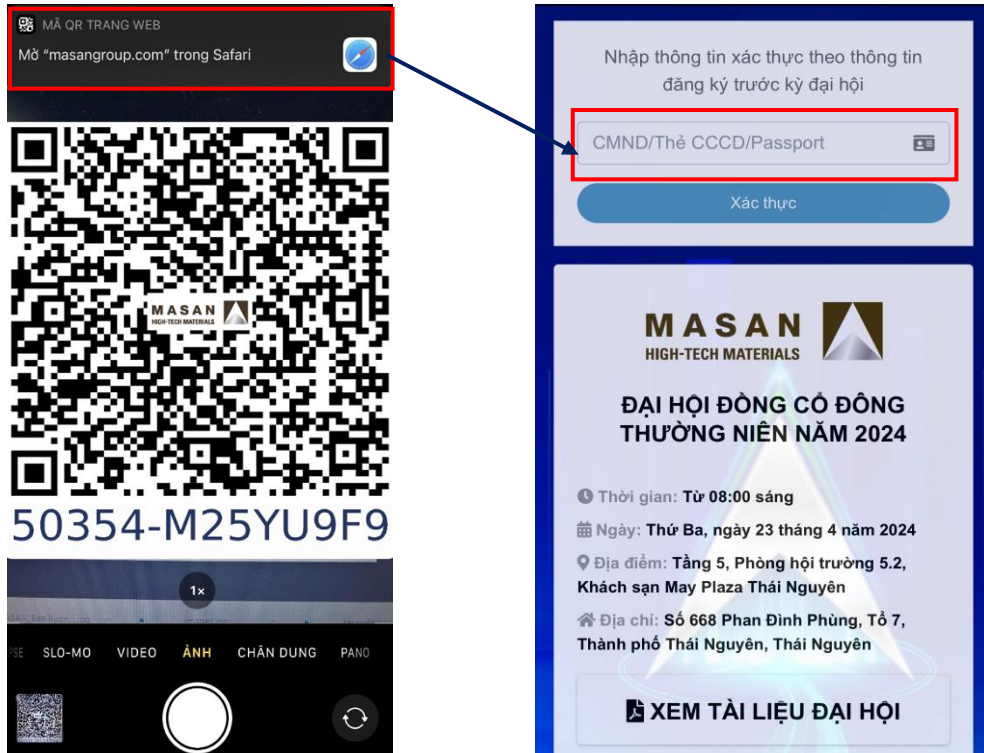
MÃ QR TRANG WEB
Mở "masangroup.com" trong Safari

MASAN HIGH-TECH MATERIALS

50354-M25YU9F9

1×

PSE SLO-MO VIDEO ẢNH CHÂN DUNG PANO

Nhập thông tin xác thực theo thông tin đăng ký trước kỳ đại hội

CMND/Thẻ CCCD/Passport

Xác thực

MASAN
HIGH-TECH MATERIALS

ĐẠI HỘI ĐỒNG CỔ ĐÔNG THƯỜNG NIÊN NĂM 2024

Thời gian: Từ 08:00 sáng

Ngày: Thứ Ba, ngày 23 tháng 4 năm 2024

Địa điểm: Tầng 5, Phòng hội trường 5.2, Khách sạn May Plaza Thái Nguyên

Địa chỉ: Số 668 Phan Đình Phùng, Tổ 7, Thành phố Thái Nguyên, Thái Nguyên

XEM TÀI LIỆU ĐẠI HỘI